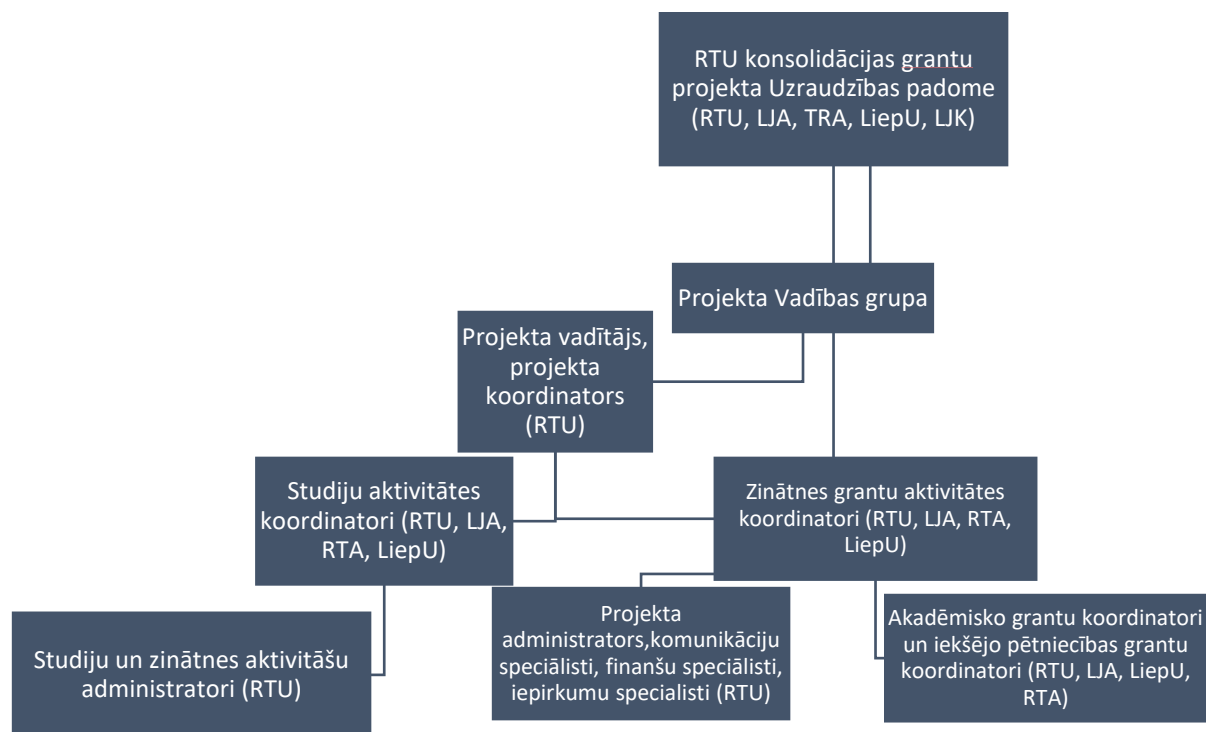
RTU konsolidācijas grantu projekta Uzraudzības padome (RTU, LJA, TRA, LiepU, LJK)

Projekta Vadības grupa

Projekta vadītājs, projekta koordinators (RTU)

Studiju aktivitātes koordinatori (RTU, LJA, RTA, LiepU)

Zinātnes grantu aktivitātes koordinatori (RTU, LJA, RTA, LiepU)

Studiju un zinātnes aktivitāšu administratori (RTU)

Projekta administrators,komunikāciju speciālisti, finanšu speciālisti, iepirkumu specialisti (RTU)

Akadēmisko grantu koordinatori un iekšējo pētniecības grantu koordinatori (RTU, LJA, LiepU, RTA)